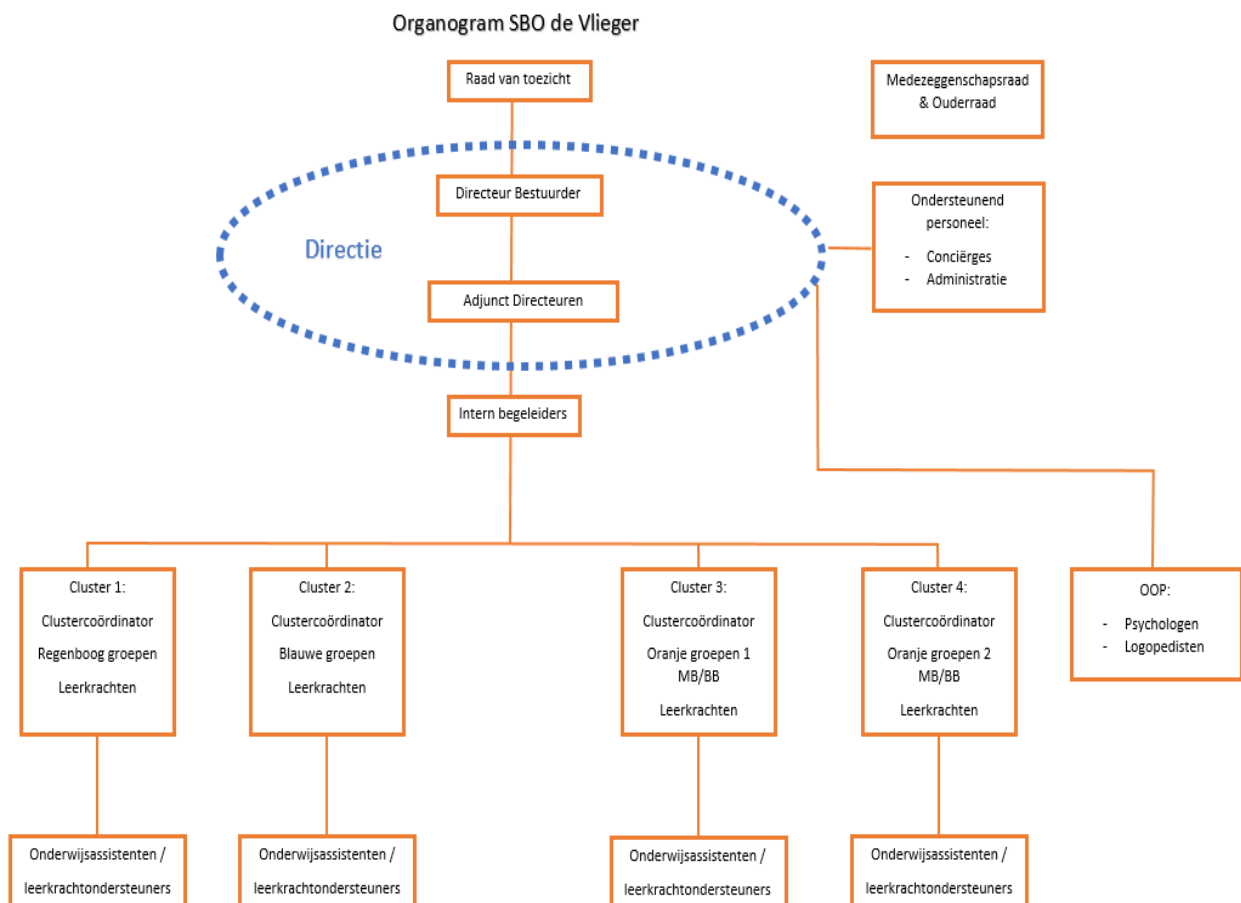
Organogram SBO de Vlieger

Raad van toezicht

Medezeggenschapsraad & Ouderraad

Directeur Bestuurder

Directie

Ondersteunend personeel:
- Conciërges
- Administratie

Adjunct Directeuren

Intern begeleiders

Cluster 1:
Clustercoördinator
Regenboog groepen
Leerkrachten

Cluster 2:
Clustercoördinator
Blauwe groepen
Leerkrachten

Cluster 3:
Clustercoördinator
Oranje groepen 1 MB/BB
Leerkrachten

Cluster 4:
Clustercoördinator
Oranje groepen 2 MB/BB
Leerkrachten

OOP:
- Psychologen
- Logopedisten

Onderwijsassistenten / leerkrachtondersteuners

Onderwijsassistenten / leerkrachtondersteuners

Onderwijsassistenten / leerkrachtondersteuners

Onderwijsassistenten / leerkrachtondersteuners